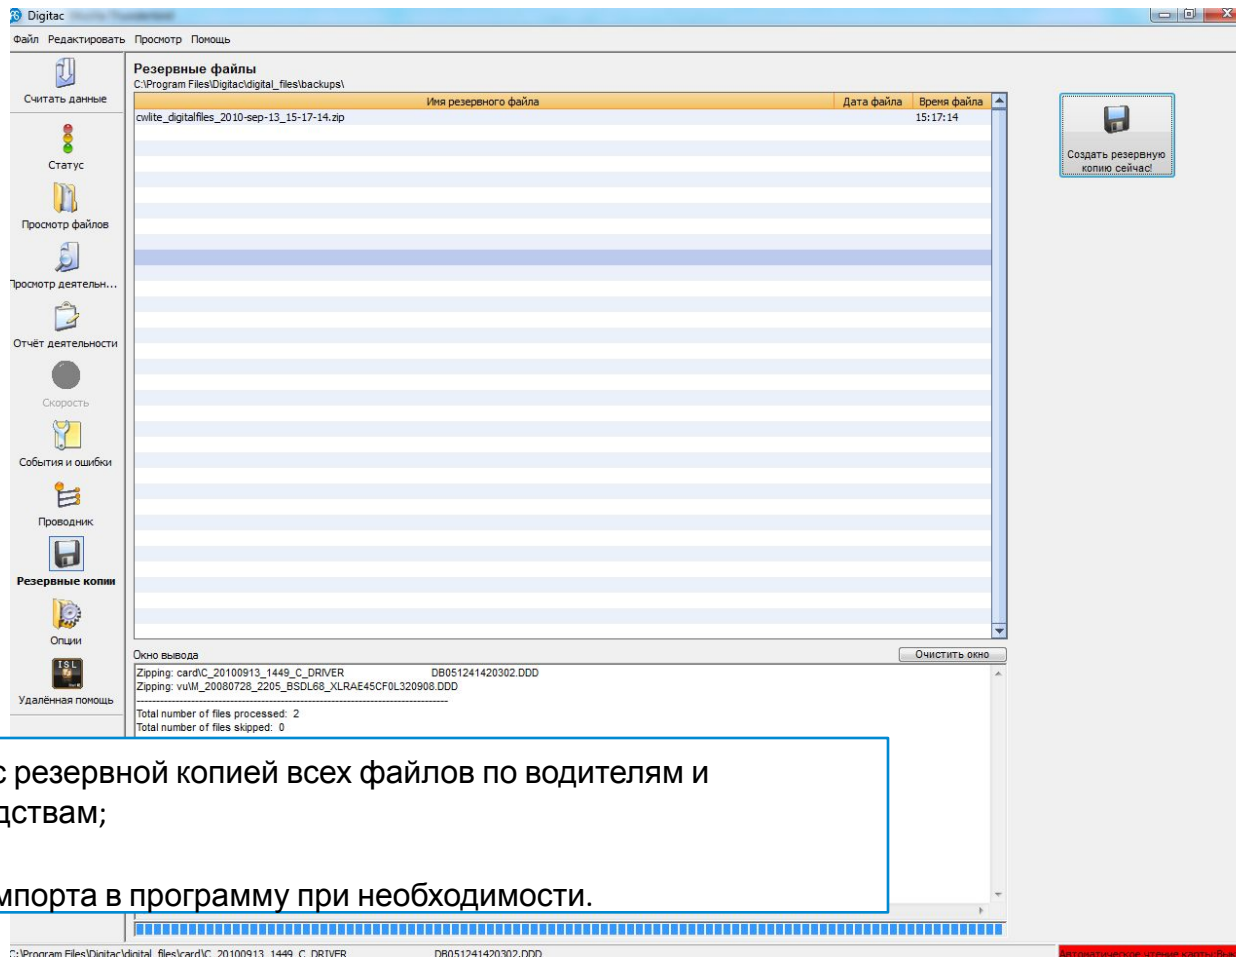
Digitac

Файл Редактировать Просмотр Помощь

Считать данные

Статус

Просмотр файлов

Просмотр деятельн...

Отчёт деятельности

Скорость

События и ошибки

Проводник

Резервные копии

Опции

ISL

Удалённая помощь

Резервные файлы
C:\Program Files\Digitac\digital_files\backups\

| Имя резервного файла | Дата файла | Время файла |
|---|---|---|
| cwlite_digitalfiles_2010-sep-13_15-17-14.zip | | 15:17:14 |

Создать резервную копию сейчас!

Окно вывода

Очистить окно

Zipping: card\C_20100913_1449_C_DRIVER DB051241420302.DDD
Zipping: vu\M_20080728_2205_BSDL68_XLRAE45CF0L320908.DDD
------------------------------------------------------------
Total number of files processed: 2
Total number of files skipped: 0

с резервной копией всех файлов по водителям и дствам;

мпорта в программу при необходимости.

C:\Program Files\Digitac\digital_files\card\C_20100913_1449_C_DRIVER DB051241420302.DDD

Автоматическое чтение карты:Вкл